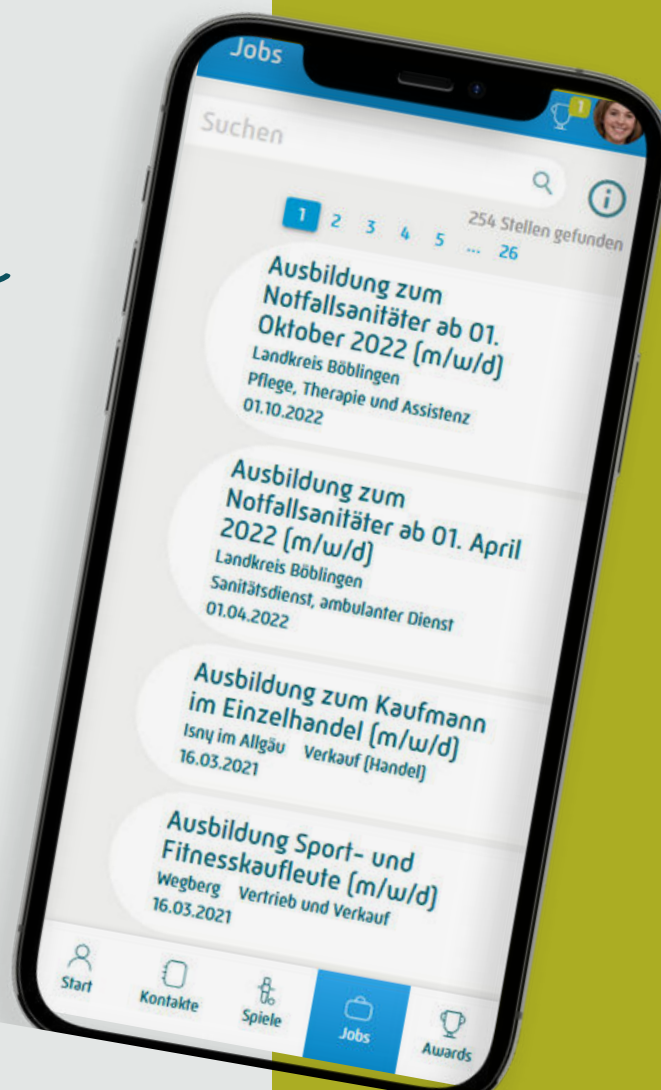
Jobs

1

Suchen

1 2 3 4 5 ... 26

254 Stellen gefunden

Ausbildung zum Notfallsanitäter ab 01. Oktober 2022 (m/w/d)
Landkreis Böblingen
Pflege, Therapie und Assistenz
01.10.2022

Ausbildung zum Notfallsanitäter ab 01. April 2022 (m/w/d)
Landkreis Böblingen
Sanitätsdienst, ambulanter Dienst
01.04.2022

Ausbildung zum Kaufmann im Einzelhandel (m/w/d)
Isny im Allgäu Verkauf (Handel)
16.03.2021

Ausbildung Sport- und Fitnesskaufleute (m/w/d)
Wegberg Vertrieb und Verkauf
16.03.2021

Start Kontakte Spiele Jobs Awards